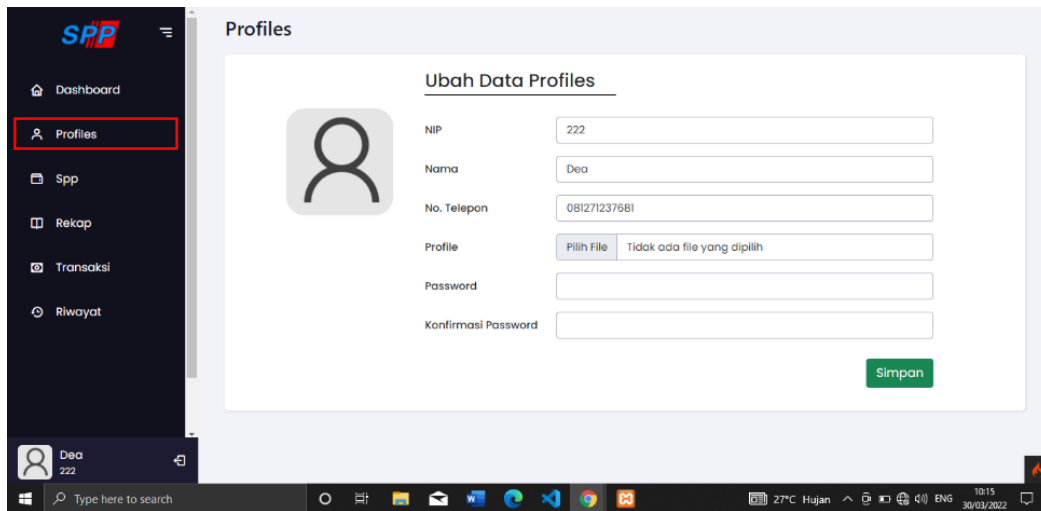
SPP

Dashboard
Profiles
Spp
Rekap
Transaksi
Riwayat

Dea
222

Profiles

Ubah Data Profiles

NIP
222
Nama
Dea
No. Telepon
081271237681
Profile
Pilih File
Tidak ada file yang dipilih
Password
Konfirmasi Password

Simpan

Type here to search
27°C Hujan
ENG
10:15
30/03/2022